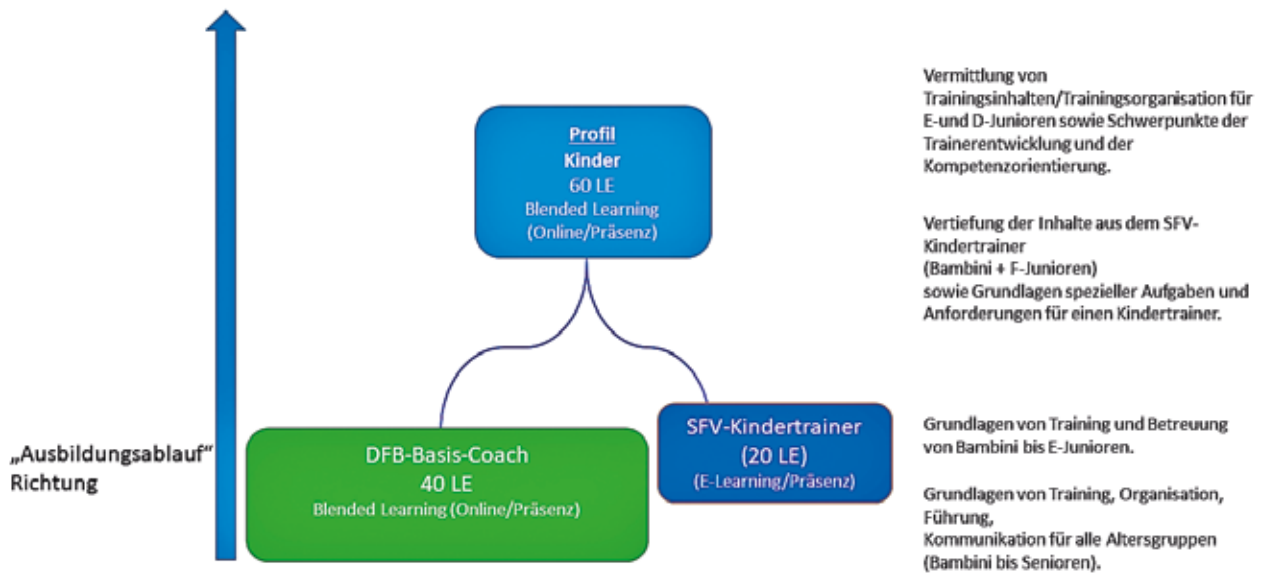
Profil
Kinder
60 LE
Blended Learning
(Online/Präsenz)

Vermittlung von Trainingsinhalten/Trainingsorganisation für E-und D-Junioren sowie Schwerpunkte der Trainerentwicklung und der Kompetenzorientierung.

Vertiefung der Inhalte aus dem SFV-Kindertrainer
(Bambini + F-Junioren)
sowie Grundlagen spezieller Aufgaben und Anforderungen für einen Kindertrainer.

„Ausbildungsablauf“
Richtung

DFB-Basis-Coach
40 LE
Blended Learning (Online/Präsenz)

SFV-Kindertrainer
(20 LE)
(E-Learning/Präsenz)

Grundlagen von Training und Betreuung von Bambini bis E-Junioren.

Grundlagen von Training, Organisation, Führung,
Kommunikation für alle Altersgruppen (Bambini bis Senioren).